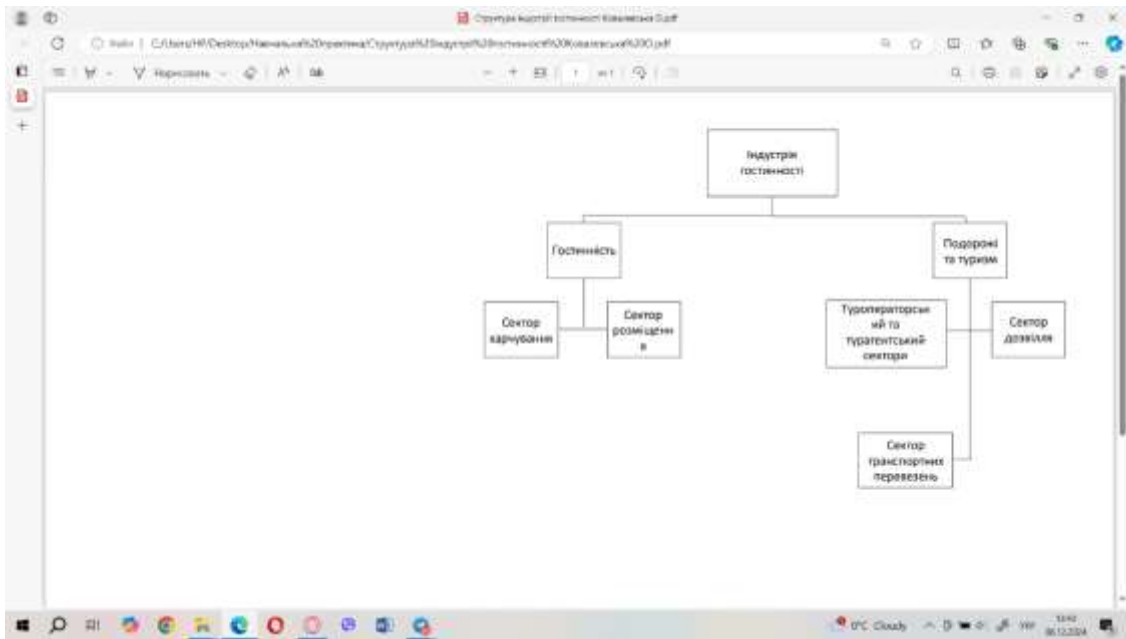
Структура індустрії гостинності Ковалевська О.pdf

Файл | C:/Users/HP/Desktop/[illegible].pdf

Індустрія гостинності

Гостинність

Подорожі та туризм

Сектор харчування

Сектор розміщення

Туроператорський та турагентський сектори

Сектор дозвілля

Сектор транспортних перевезень

0°C Cloudy